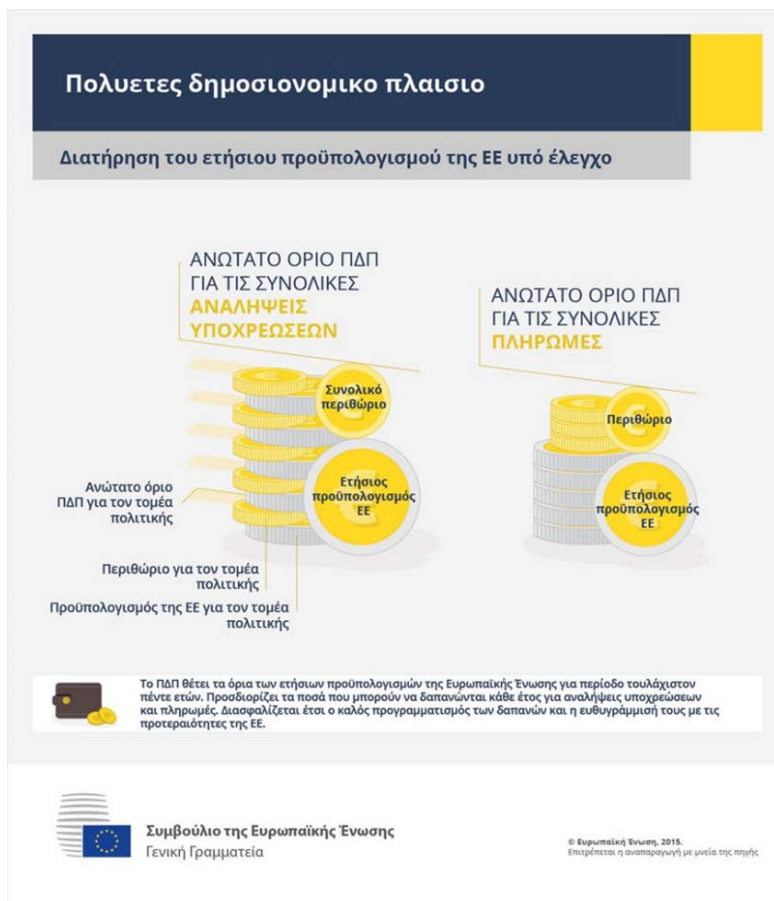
Πολυετες δημοσιονομικο πλαισιο

Διατήρηση του ετήσιου προϋπολογισμού της ΕΕ υπό έλεγχο

ΑΝΩΤΑΤΟ ΟΡΙΟ ΠΔΠ ΓΙΑ ΤΙΣ ΣΥΝΟΛΙΚΕΣ ΑΝΑΛΗΨΕΙΣ ΥΠΟΧΡΕΩΣΕΩΝ

Συνολικό περιθώριο

Ετήσιος προϋπολογισμός ΕΕ

Ανώτατο όριο ΠΔΠ για τον τομέα πολιτικής

Περιθώριο για τον τομέα πολιτικής

Προϋπολογισμός της ΕΕ για τον τομέα πολιτικής

ΑΝΩΤΑΤΟ ΟΡΙΟ ΠΔΠ ΓΙΑ ΤΙΣ ΣΥΝΟΛΙΚΕΣ ΠΛΗΡΩΜΕΣ

Περιθώριο

Ετήσιος προϋπολογισμός ΕΕ

Το ΠΔΠ θέτει τα όρια των ετήσιων προϋπολογισμών της Ευρωπαϊκής Ένωσης για περίοδο τουλάχιστον πέντε ετών. Προσδιορίζει τα ποσά που μπορούν να δαπανώνται κάθε έτος για αναλήψεις υποχρεώσεων και πληρωμές. Διασφαλίζεται έτσι ο καλός προγραμματισμός των δαπανών και η ευθυγράμμισή τους με τις προτεραιότητες της ΕΕ.

Συμβούλιο της Ευρωπαϊκής Ένωσης
Γενική Γραμματεία

© Ευρωπαϊκή Ένωση, 2015.
Επιτρέπεται η αναπαραγωγή με μνεία της πηγής